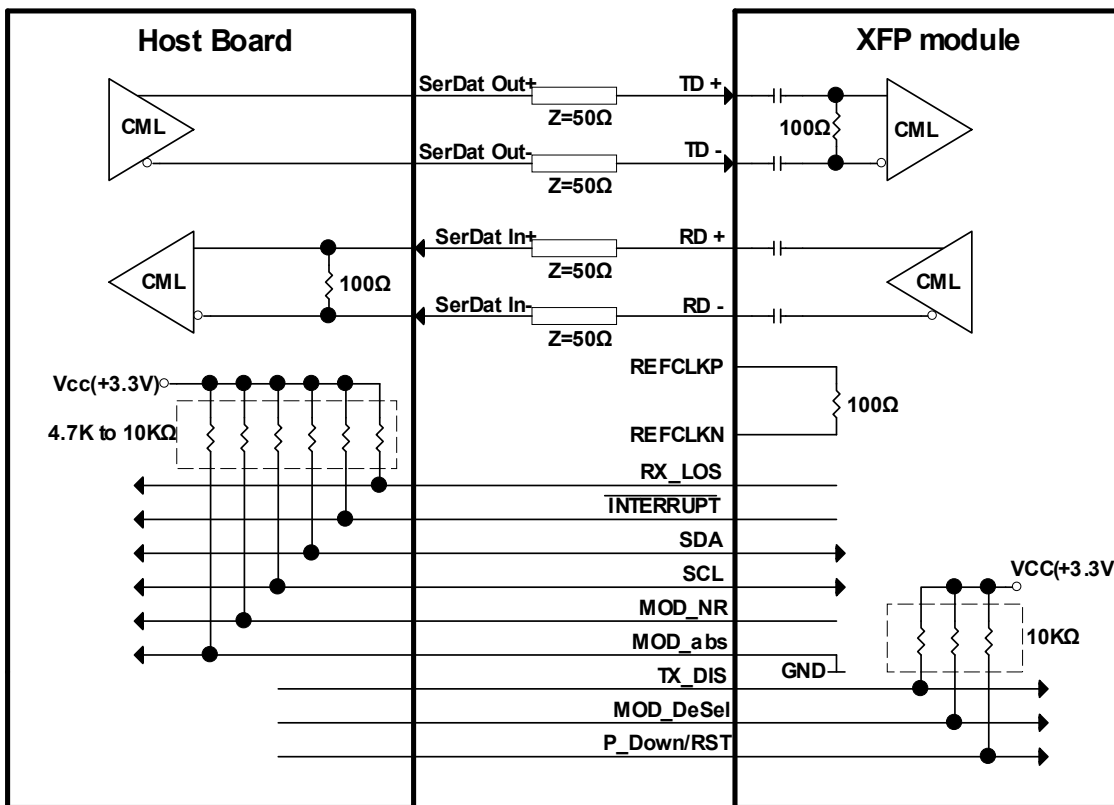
Host Board

XFP module

SerDat Out+

TD +

Z=50Ω

CML

100Ω

CML

SerDat Out-

TD -

Z=50Ω

SerDat In+

RD +

Z=50Ω

CML

100Ω

CML

SerDat In-

RD -

Z=50Ω

REFCLKP

Vcc(+3.3V)

100Ω

4.7K to 10KΩ

REFCLKN

RX_LOS

$\overline{\text{INTERRUPT}}$

SDA

SCL

VCC(+3.3V

MOD_NR

MOD_abs

10KΩ

TX_DIS

GND

MOD_DeSel

P_Down/RST